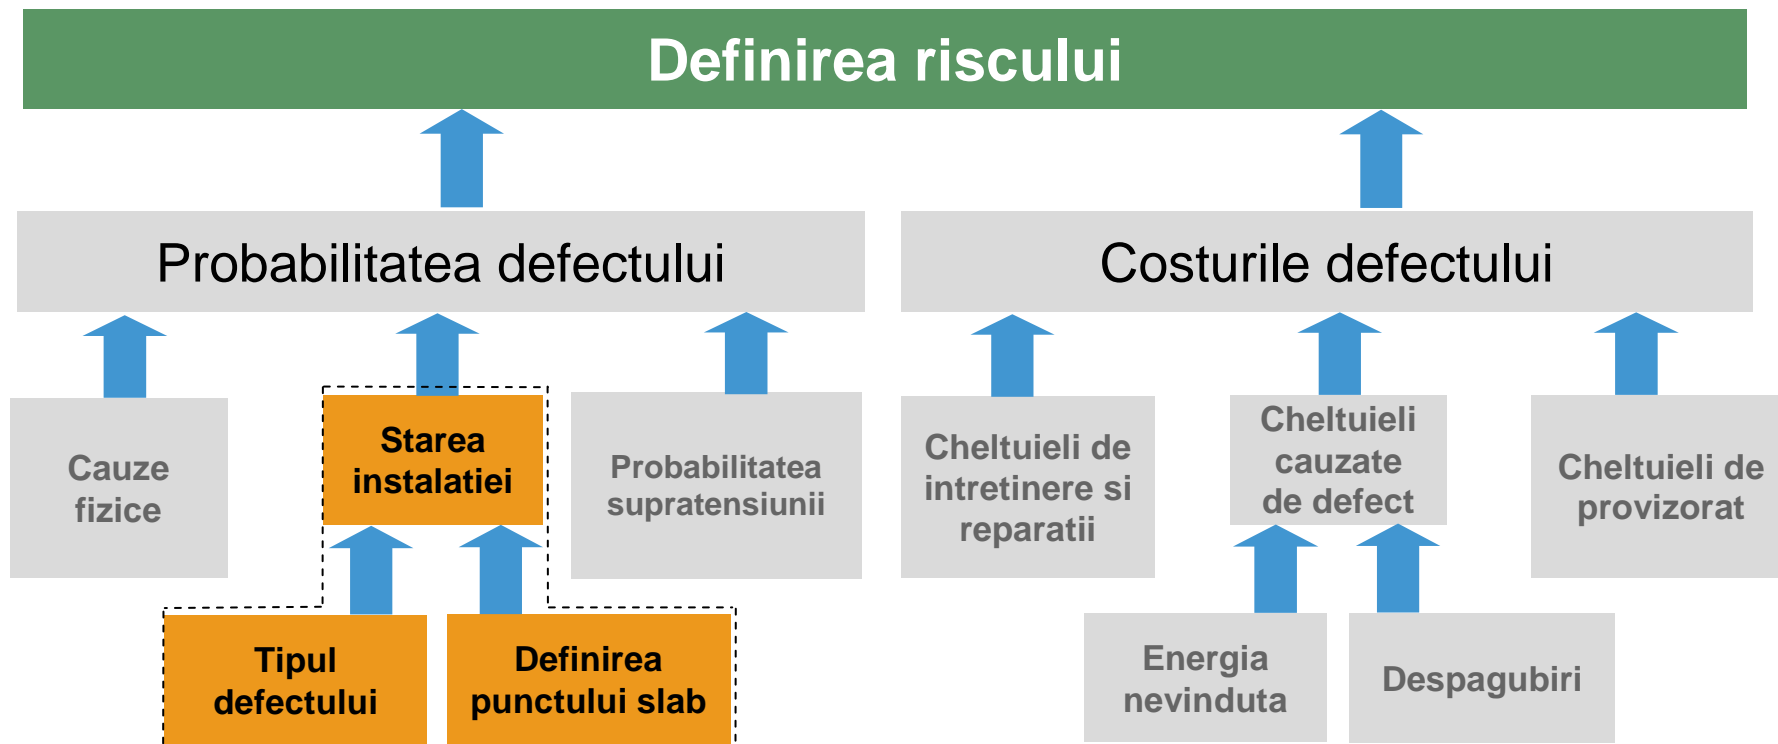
Definirea riscului

Probabilitatea defectului

Costurile defectului

Cauze fizice

Starea instalatiei

Probabilitatea supratensiunii

Cheltuieli de intretinere si reparatii

Cheltuieli cauzate de defect

Cheltuieli de provizorat

Tipul defectului

Definirea punctului slab

Energia nevinduta

Despagubiri